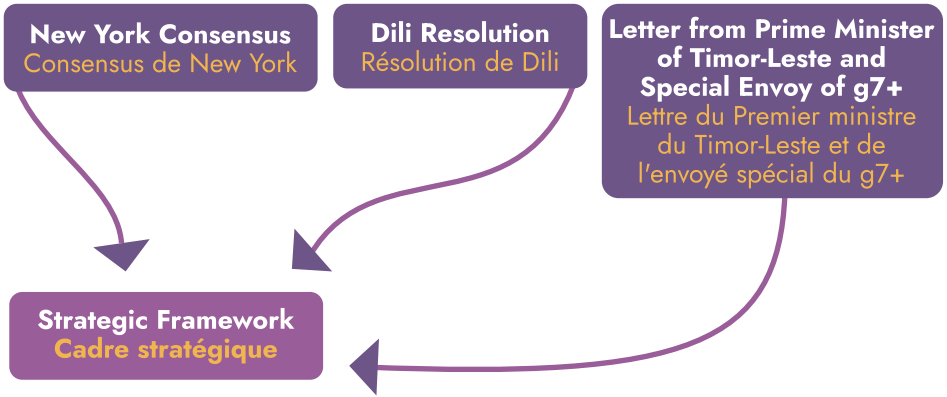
New York Consensus
Consensus de New York

Dili Resolution
Résolution de Dili

Letter from Prime Minister of Timor-Leste and Special Envoy of g7+
Lettre du Premier ministre du Timor-Leste et de l'envoyé spécial du g7+

Strategic Framework
Cadre stratégique